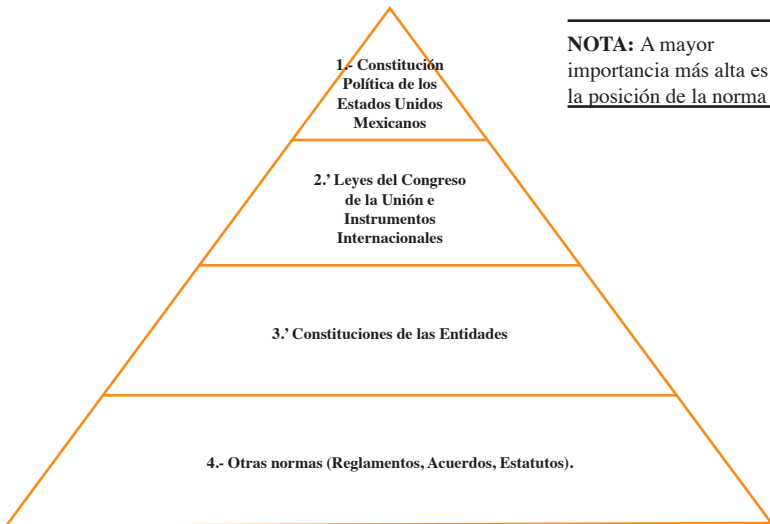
1.- Constitución Política de los Estados Unidos Mexicanos

2.' Leyes del Congreso de la Unión e Instrumentos Internacionales

3.' Constituciones de las Entidades

4.- Otras normas (Reglamentos, Acuerdos, Estatutos).

NOTA: A mayor importancia más alta es la posición de la norma